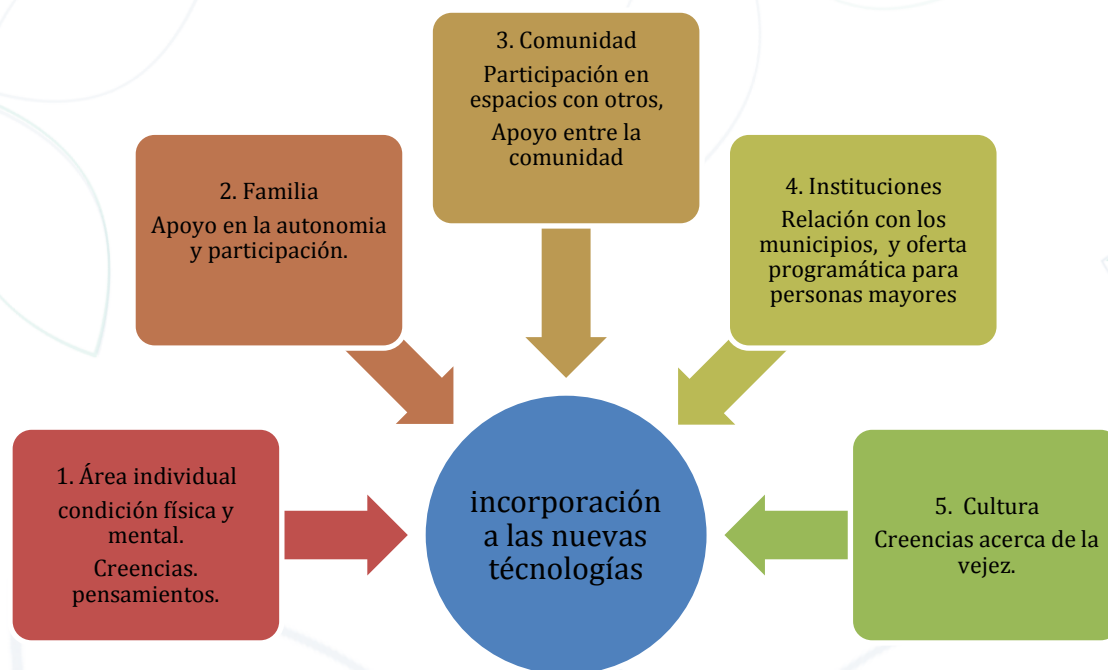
3. Comunidad

Participación en espacios con otros,

Apoyo entre la comunidad

2. Familia

Apoyo en la autonomia y participación.

4. Instituciones

Relación con los municipios, y oferta programática para personas mayores

1. Área individual

condición física y mental.

Creencias. pensamientos.

incorporación a las nuevas técnologías

5. Cultura

Creencias acerca de la vejez.